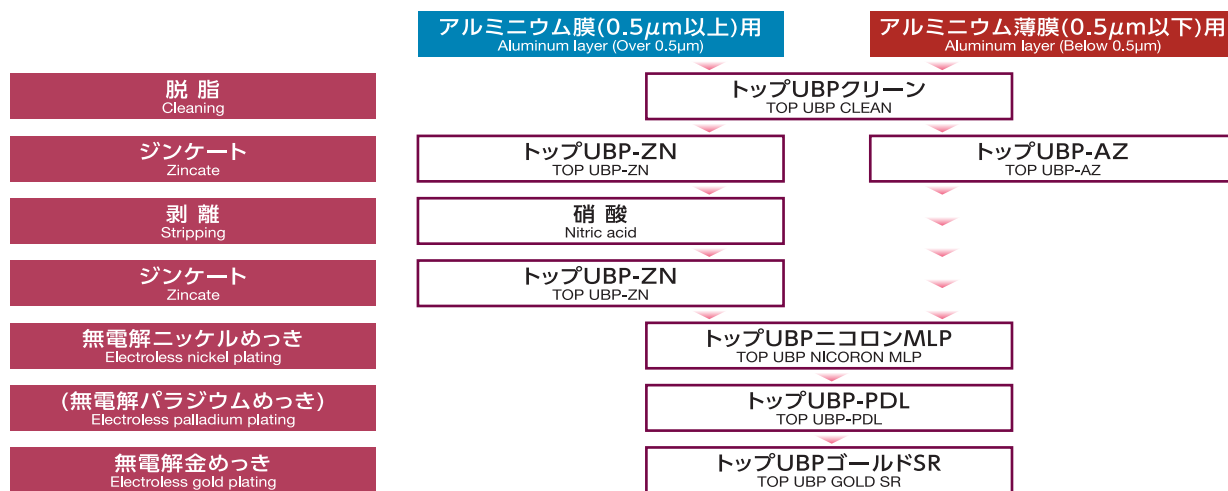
アルミニウム膜(0.5$\mu$m以上)用
Aluminum layer (Over 0.5μm)

アルミニウム薄膜(0.5$\mu$m以下)用
Aluminum layer (Below 0.5μm)

脱 脂
Cleaning

トップUBPクリーン
TOP UBP CLEAN

ジンケート
Zincate

トップUBP-ZN
TOP UBP-ZN

トップUBP-AZ
TOP UBP-AZ

剥 離
Stripping

硝 酸
Nitric acid

ジンケート
Zincate

トップUBP-ZN
TOP UBP-ZN

無電解ニッケルめっき
Electroless nickel plating

トップUBPニコロンMLP
TOP UBP NICORON MLP

(無電解パラジウムめっき)
Electroless palladium plating

トップUBP-PDL
TOP UBP-PDL

無電解金めっき
Electroless gold plating

トップUBPゴールドSR
TOP UBP GOLD SR